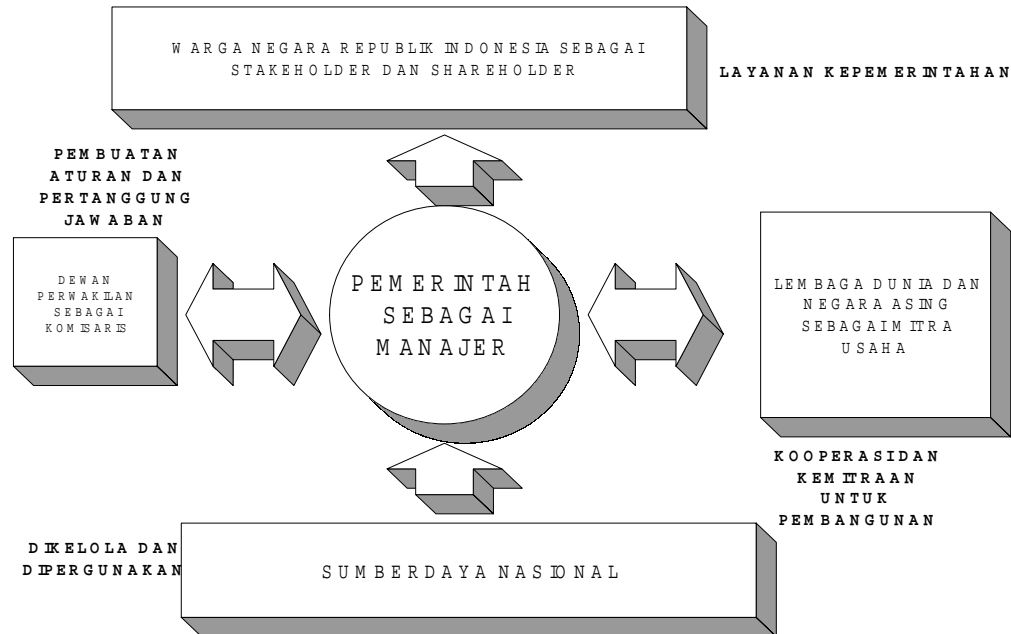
WARGA NEGARA REPUBLIK INDONESIA SEBAGAI STAKEHOLDER DAN SHAREHOLDER

LAYANAN KEPEMERINTAHAN

PEMBUATAN ATURAN DAN PERTANGGUNG JAWABAN

DEWAN PERWAKILAN SEBAGAI KOMISARIS

PEMERINTAH SEBAGAI MANAJER

LEMBAGA DUNIA DAN NEGARA ASING SEBAGAI MITRA USAHA

KOOPERASI DAN KEMITRAAN UNTUK PEMBANGUNAN

DIKELOLA DAN DIPERGUNAKAN

SUMBERDAYA NASIONAL